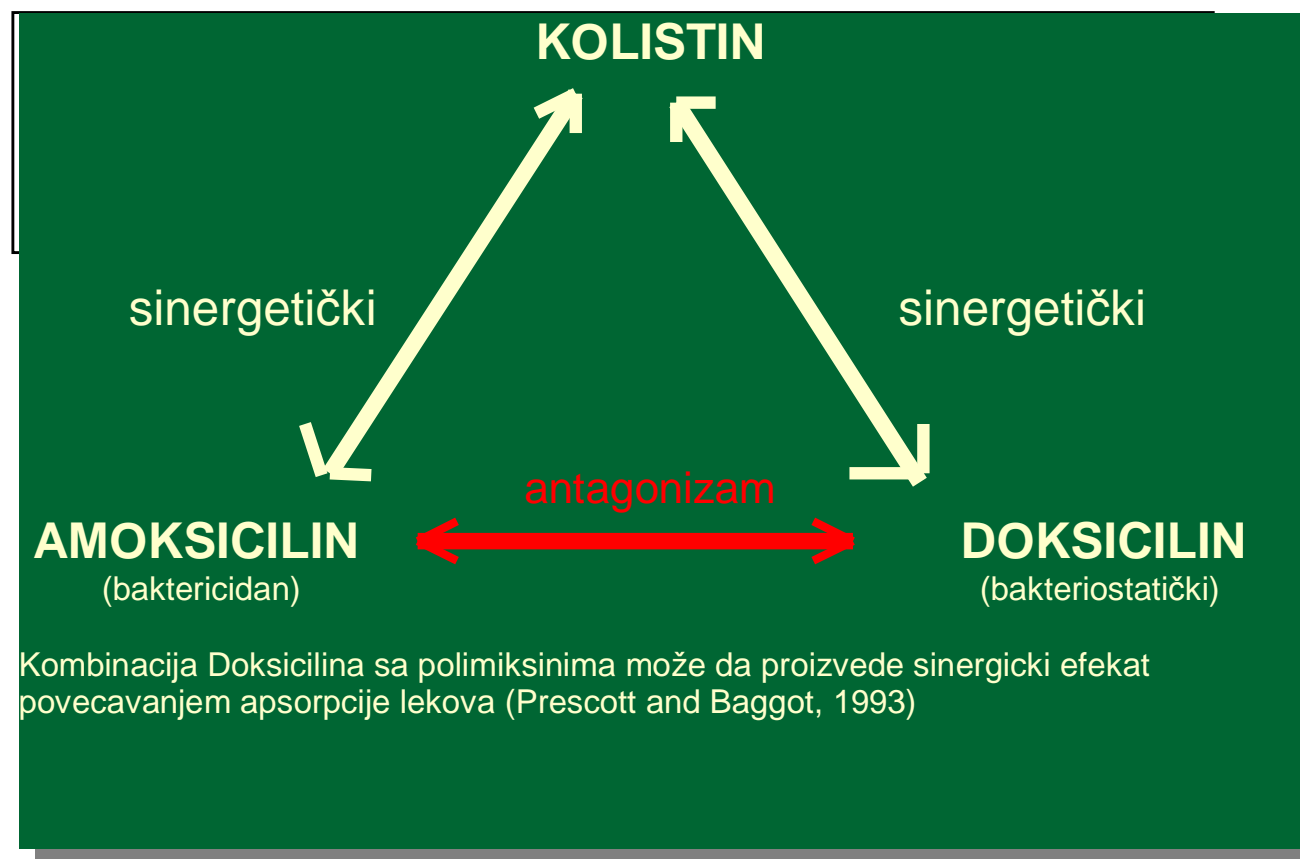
KOLISTIN

sinergetički

sinergetički

antagonizam

AMOKSICILIN
(baktericidan)

DOKSICILIN
(bakteriostatički)

Kombinacija Doksicilina sa polimiksinima može da proizvede sinergicki efekat povecavanjem apsorpcije lekova (Prescott and Baggot, 1993)